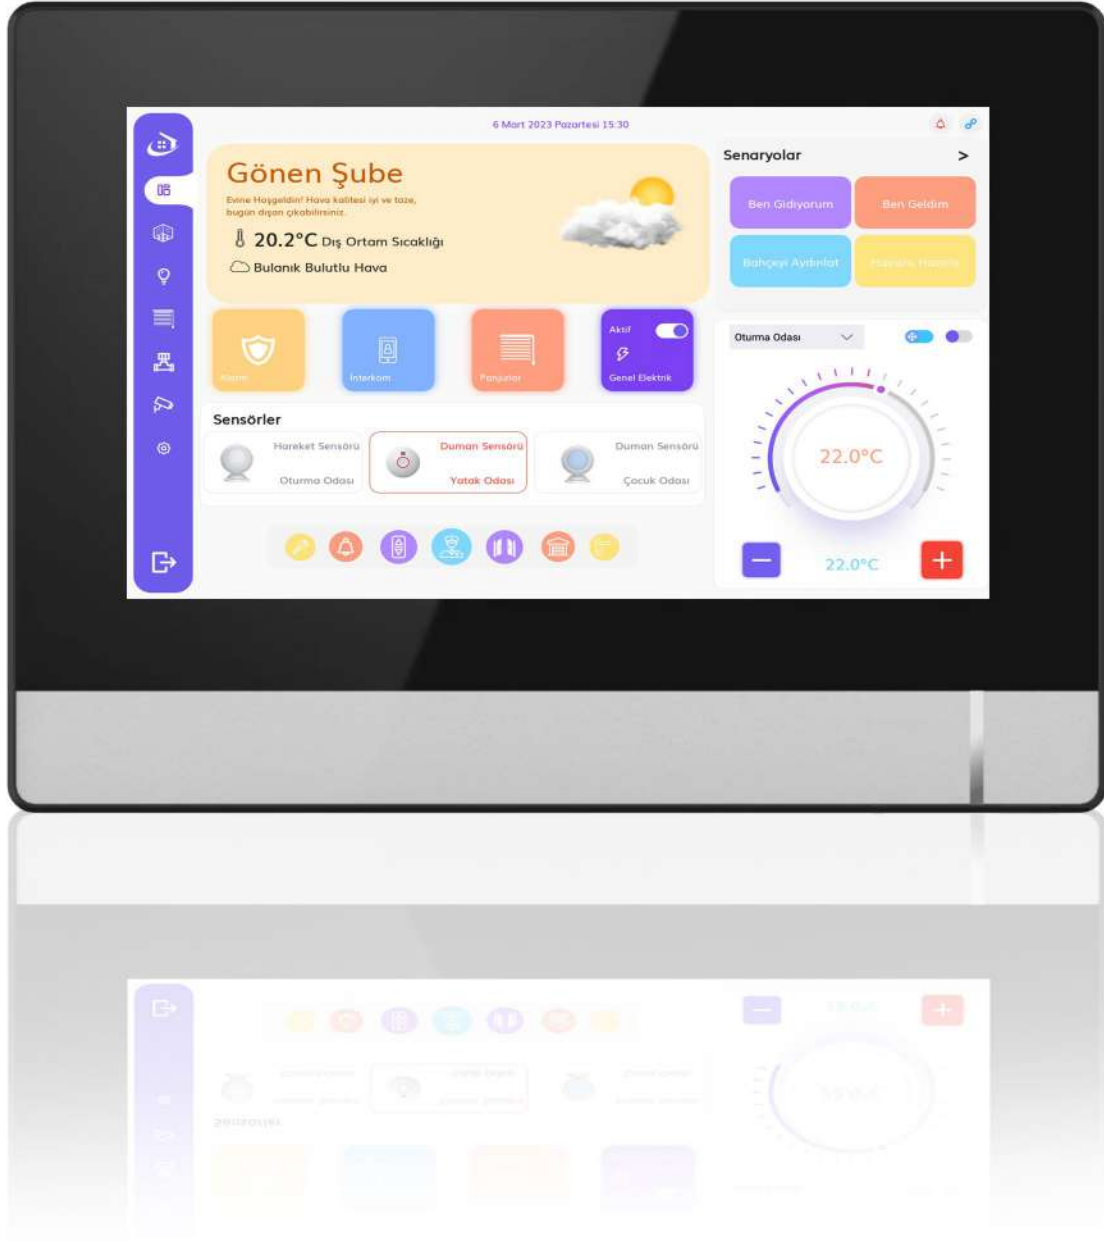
6 Mart 2023 Pazartesi 15:30

Gönen Şube

Evine Hoşgeldin! Hava kalitesi iyi ve taze, bugün dışarı çıkabilirsiniz.

20.2°C Dış Ortam Sıcaklığı

Bulanık Bulutlu Hava

Senaryolar >

Ben Gidiyorum

Ben Geldim

Bahçeyi Aydınlat

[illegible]

Alarm

İnterkom

Panjurlar

Aktif

Genel Elektrik

Oturma Odası

Sensörler

Hareket Sensörü

Oturma Odası

Duman Sensörü

Yatak Odası

Duman Sensörü

Çocuk Odası

22.0°C

22.0°C